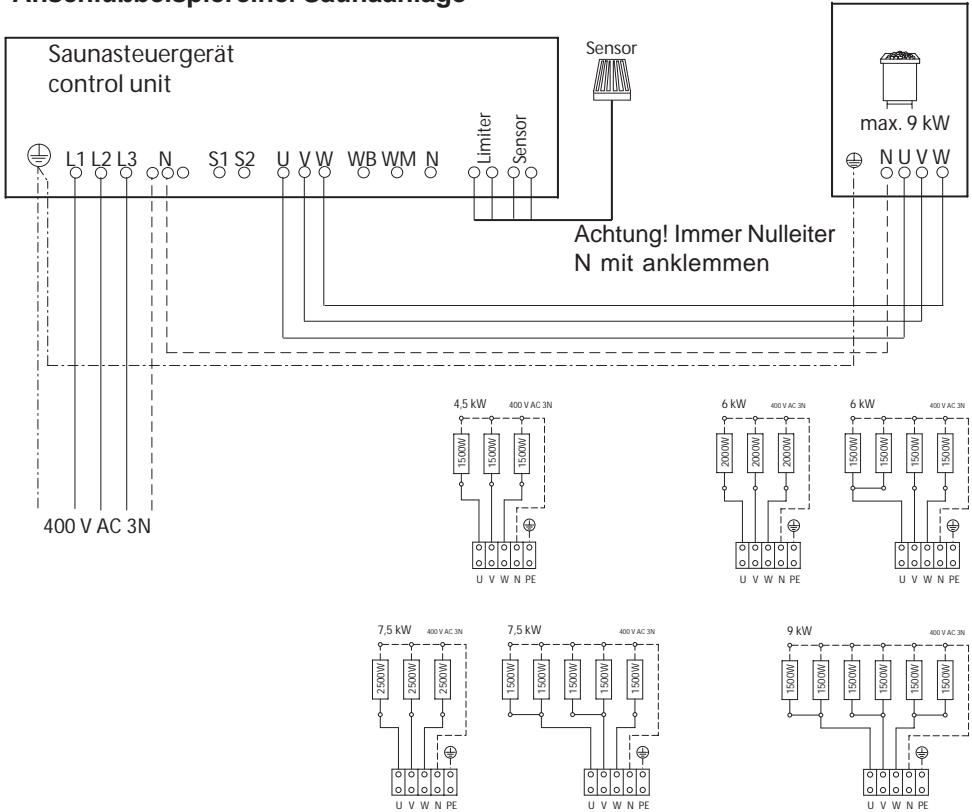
Anschlussbeispiel einer Saunaanlage

Saunasteuergerät
control unit

L1 L2 L3 N S1 S2 U V W WB WM N Limiter Sensor

Sensor

max. 9 kW

N U V W

Achtung! Immer Nulleiter N mit anklemmen

400 V AC 3N

4,5 kW 400 V AC 3N
1500W 1500W 1500W
U V W N PE

6 kW 400 V AC 3N
2000W 2000W 2000W
U V W N PE

6 kW 400 V AC 3N
1500W 1500W 1500W 1500W
U V W N PE

7,5 kW 400 V AC 3N
2500W 2500W 2500W
U V W N PE

7,5 kW 400 V AC 3N
1500W 1500W 1500W 1500W 1500W
U V W N PE

9 kW 400 V AC 3N
1500W 1500W 1500W 1500W 1500W 1500W
U V W N PE